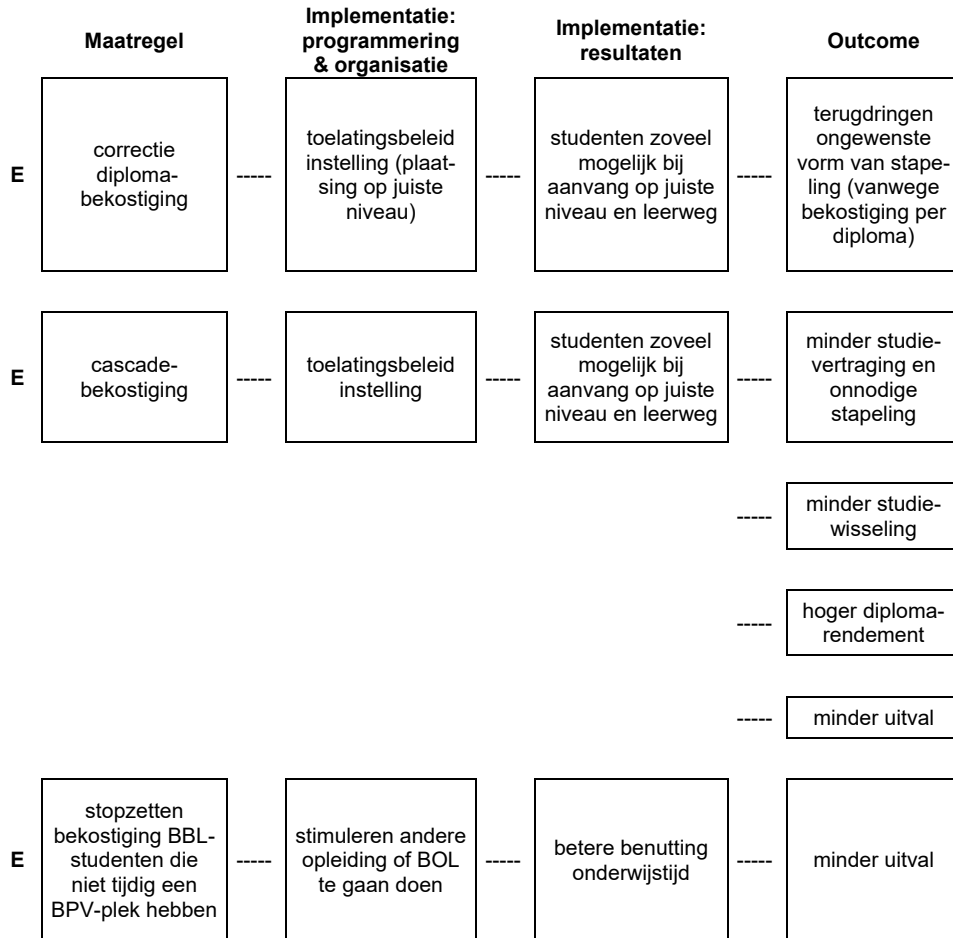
Maatregel

Implementatie: programmering & organisatie

Implementatie: resultaten

Outcome

E

correctie diplomabekostiging

-----

toelatingsbeleid instelling (plaatsing op juiste niveau)

-----

studenten zoveel mogelijk bij aanvang op juiste niveau en leerweg

-----

terugdringen ongewenste vorm van stapeling (vanwege bekostiging per diploma)

E

cascadebekostiging

-----

toelatingsbeleid instelling

-----

studenten zoveel mogelijk bij aanvang op juiste niveau en leerweg

-----

minder studievertraging en onnodige stapeling

-----

minder studiewisseling

-----

hoger diplomarendement

-----

minder uitval

E

stopzetten bekostiging BBL-studenten die niet tijdig een BPV-plek hebben

-----

stimuleren andere opleiding of BOL te gaan doen

-----

betere benutting onderwijstijd

-----

minder uitval